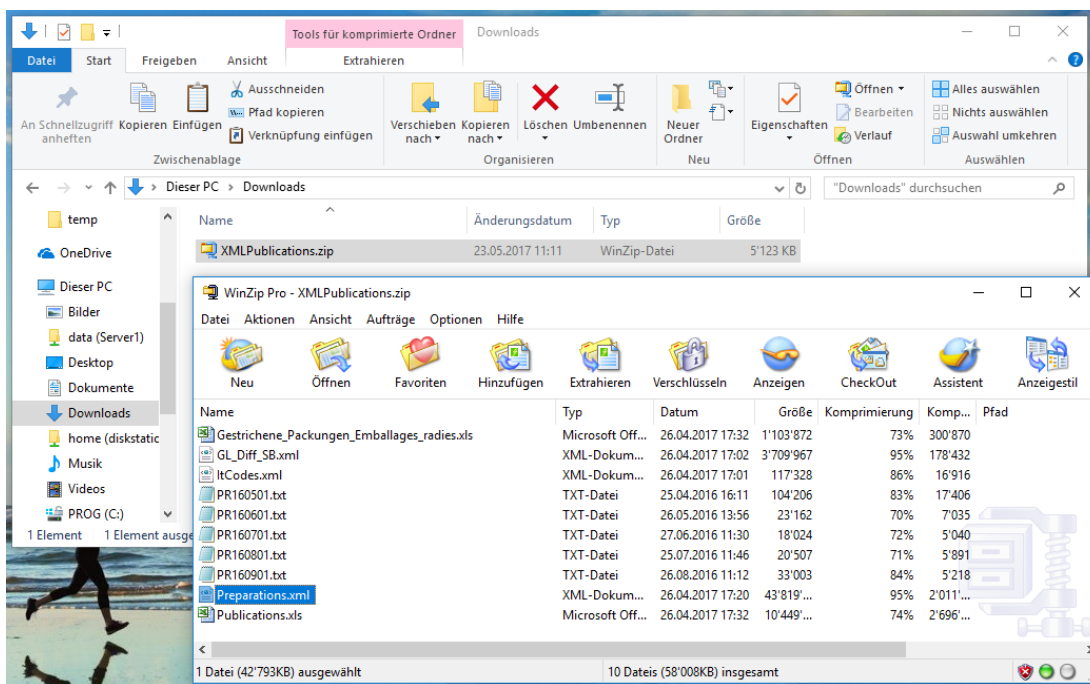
Tools für komprimierte Ordner | Downloads

Datei | Start | Freigeben | Ansicht | Extrahieren

An Schnellzugriff anheften | Kopieren | Einfügen | Ausschneiden | Pfad kopieren | Verknüpfung einfügen
Zwischenablage
Verschieben nach | Kopieren nach | Löschen | Umbenennen
Organisieren
Neuer Ordner
Neu
Eigenschaften | Öffnen | Bearbeiten | Verlauf
Öffnen
Alles auswählen | Nichts auswählen | Auswahl umkehren
Auswählen

Dieser PC > Downloads
"Downloads" durchsuchen

temp
OneDrive
Dieser PC
Bilder
data (Server1)
Desktop
Dokumente
Downloads
home (diskstatic
Musik
Videos
PROG (C:)

1 Element | 1 Element ausge

| Name | Änderungsdatum | Typ | Größe |
|---|---|---|---|
| XMLPublications.zip | 23.05.2017 11:11 | WinZip-Datei | 5'123 KB |

WinZip Pro - XMLPublications.zip

Datei | Aktionen | Ansicht | Aufträge | Optionen | Hilfe

Neu | Öffnen | Favoriten | Hinzufügen | Extrahieren | Verschlüsseln | Anzeigen | CheckOut | Assistent | Anzeigestil

| Name | Typ | Datum | Größe | Komprimierung | Komp... | Pfad |
|---|---|---|---|---|---|---|
| Gestrichene_Packungen_Emballages_radies.xls | Microsoft Off... | 26.04.2017 17:32 | 1'103'872 | 73% | 300'870 | |
| GL_Diff_SB.xml | XML-Dokum... | 26.04.2017 17:02 | 3'709'967 | 95% | 178'432 | |
| ItCodes.xml | XML-Dokum... | 26.04.2017 17:01 | 117'328 | 86% | 16'916 | |
| PR160501.txt | TXT-Datei | 25.04.2016 16:11 | 104'206 | 83% | 17'406 | |
| PR160601.txt | TXT-Datei | 26.05.2016 13:56 | 23'162 | 70% | 7'035 | |
| PR160701.txt | TXT-Datei | 27.06.2016 11:30 | 18'024 | 72% | 5'040 | |
| PR160801.txt | TXT-Datei | 25.07.2016 11:46 | 20'507 | 71% | 5'891 | |
| PR160901.txt | TXT-Datei | 26.08.2016 11:12 | 33'003 | 84% | 5'218 | |
| Preparations.xml | XML-Dokum... | 26.04.2017 17:20 | 43'819'... | 95% | 2'011'... | |
| Publications.xls | Microsoft Off... | 26.04.2017 17:32 | 10'449'... | 74% | 2'696'... | |

1 Datei (42'793KB) ausgewählt | 10 Dateis (58'008KB) insgesamt